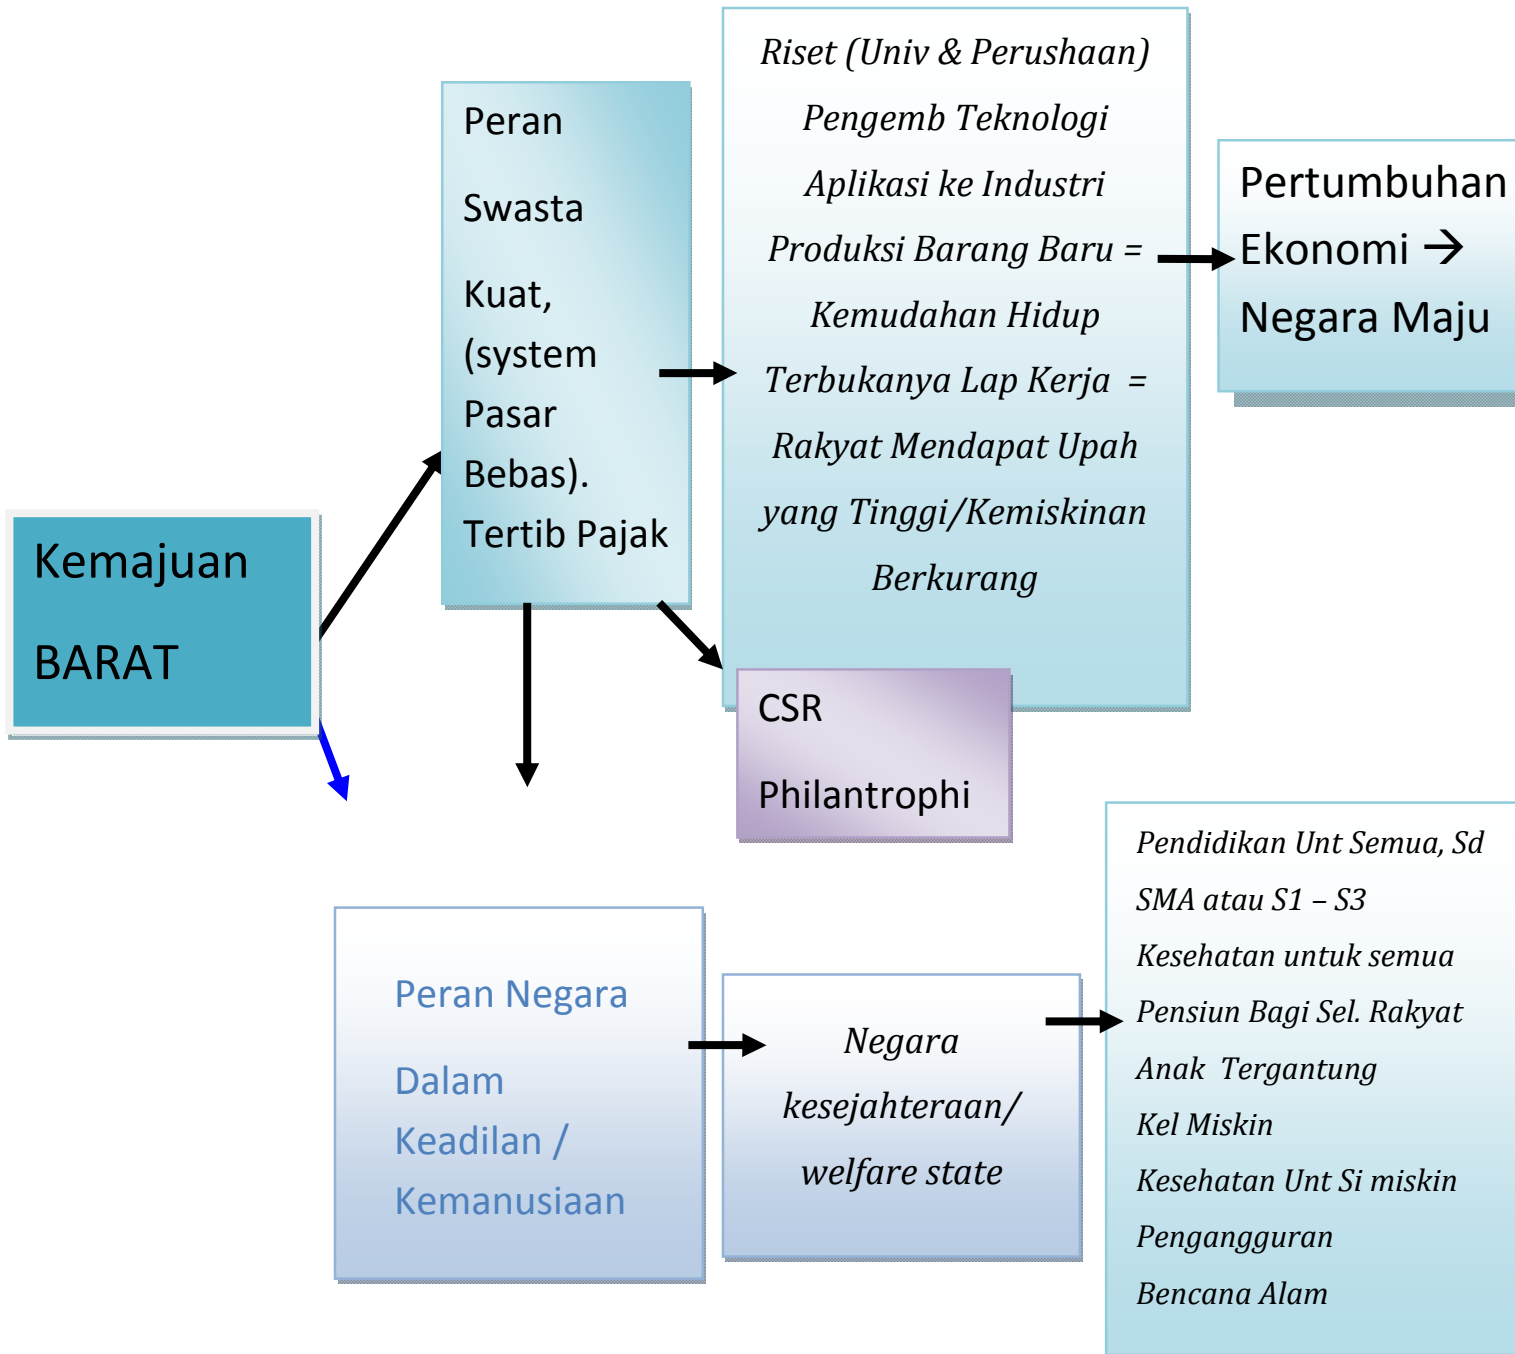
Kemajuan

BARAT

Peran

Swasta

Kuat, (system Pasar Bebas). Tertib Pajak

Riset (Univ & Perushaan)

Pengemb Teknologi

Aplikasi ke Industri

Produksi Barang Baru =

Kemudahan Hidup

Terbukanya Lap Kerja =

Rakyat Mendapat Upah yang Tinggi/Kemiskinan Berkurang

Pertumbuhan Ekonomi → Negara Maju

CSR

Philantrophi

Peran Negara

Dalam Keadilan / Kemanusiaan

Negara kesejahteraan/ welfare state

Pendidikan Unt Semua, Sd SMA atau S1 – S3

Kesehatan untuk semua

Pensiun Bagi Sel. Rakyat

Anak Tergantung

Kel Miskin

Kesehatan Unt Si miskin

Pengangguran

Bencana Alam